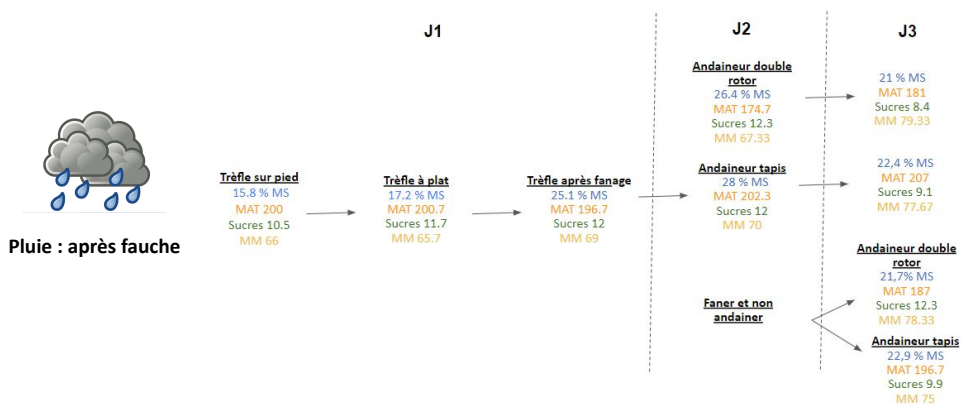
Pluie : après fauche

J1

Trèfle sur pied
15.8 % MS
MAT 200
Sucres 10.5
MM 66

Trèfle à plat
17.2 % MS
MAT 200.7
Sucres 11.7
MM 65.7

Trèfle après fanage
25.1 % MS
MAT 196.7
Sucres 12
MM 69

J2

Andaineur double rotor
26.4 % MS
MAT 174.7
Sucres 12.3
MM 67.33

Andaineur tapis
28 % MS
MAT 202.3
Sucres 12
MM 70

Faner et non andainer

J3

21 % MS
MAT 181
Sucres 8.4
MM 79.33

22,4 % MS
MAT 207
Sucres 9.1
MM 77.67

Andaineur double rotor
21,7% MS
MAT 187
Sucres 12.3
MM 78.33

Andaineur tapis
22,9 % MS
MAT 196.7
Sucres 9.9
MM 75